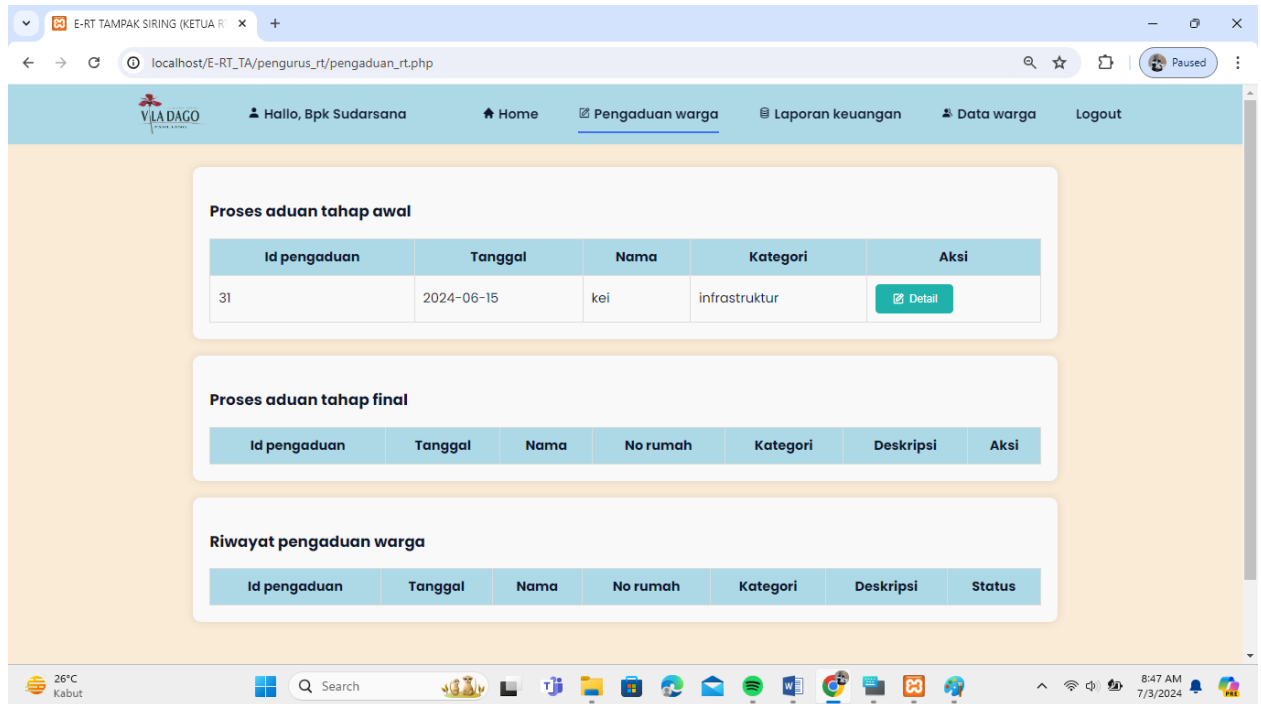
E-RT TAMPAK SIRING (KETUA R
localhost/E-RT_TA/pengurus_rt/pengaduan_rt.php
Paused

VILLA DAGO
Hallo, Bpk Sudarsana
Home
Pengaduan warga
Laporan keuangan
Data warga
Logout

Proses aduan tahap awal

| Id pengaduan | Tanggal | Nama | Kategori | Aksi |
|---|---|---|---|---|
| 31 | 2024-06-15 | kei | infrastruktur | Detail |

Proses aduan tahap final

| Id pengaduan | Tanggal | Nama | No rumah | Kategori | Deskripsi | Aksi |
|---|---|---|---|---|---|---|

Riwayat pengaduan warga

| Id pengaduan | Tanggal | Nama | No rumah | Kategori | Deskripsi | Status |
|---|---|---|---|---|---|---|

26°C
Kabut
Search
8:47 AM
7/3/2024